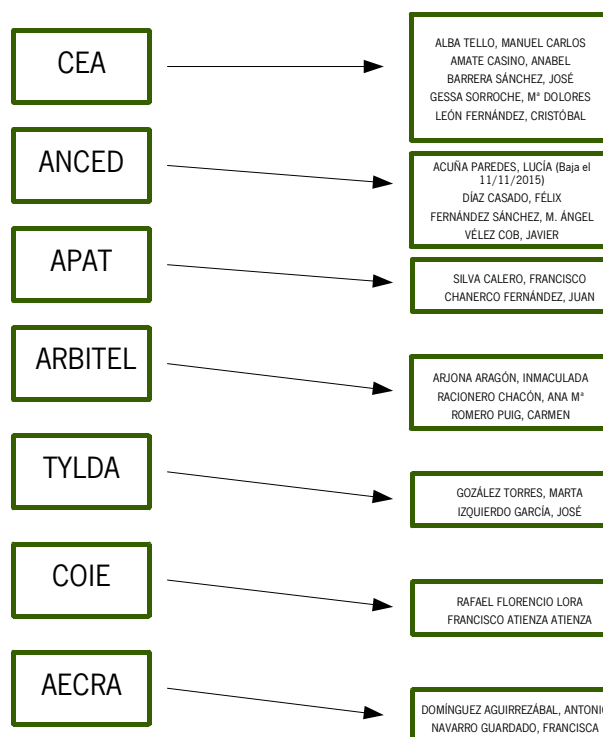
CEA

ALBA TELLO, MANUEL CARLOS
AMATE CASINO, ANABEL
BARRERA SÁNCHEZ, JOSÉ
GESSA SORROCHE, Mª DOLORES
LEÓN FERNÁNDEZ, CRISTÓBAL

ANCED

ACUÑA PAREDES, LUCÍA (Baja el 11/11/2015)
DÍAZ CASADO, FÉLIX
FERNÁNDEZ SÁNCHEZ, M. ÁNGEL
VÉLEZ COB, JAVIER

APAT

SILVA CALERO, FRANCISCO
CHANERCO FERNÁNDEZ, JUAN

ARBITEL

ARJONA ARAGÓN, INMACULADA
RACIONERO CHACÓN, ANA Mª
ROMERO PUIG, CARMEN

TYLDA

GOZÁLEZ TORRES, MARTA
IZQUIERDO GARCÍA, JOSÉ

COIE

RAFAEL FLORENCIO LORA
FRANCISCO ATIENZA ATIENZA

AECRA

DOMÍNGUEZ AGUIRREZÁBAL, ANTONI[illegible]
NAVARRO GUARDADO, FRANCISCA